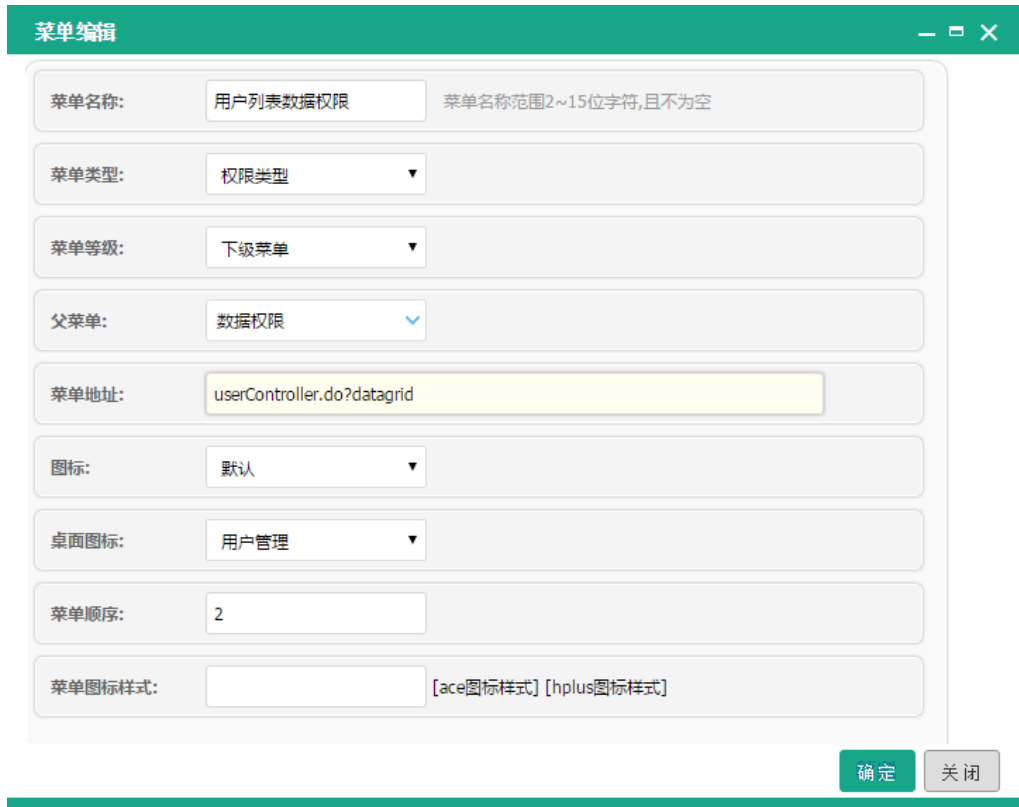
菜单编辑

菜单名称: 用户列表数据权限 菜单名称范围2~15位字符,且不为空

菜单类型: 权限类型

菜单等级: 下级菜单

父菜单: 数据权限

菜单地址: userController.do?datagrid

图标: 默认

桌面图标: 用户管理

菜单顺序: 2

菜单图标样式: [ace图标样式] [hplus图标样式]

确定 关闭